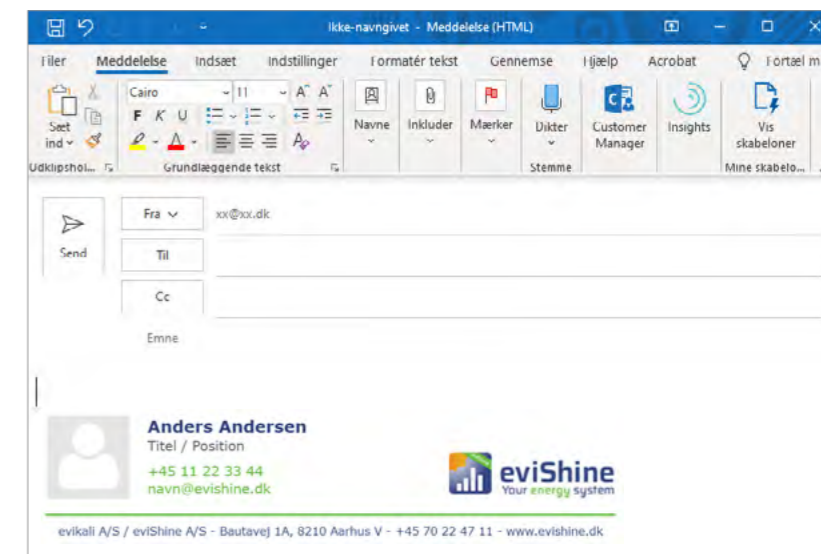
Ikke-navngivet - Meddelelse (HTML)

Filer Meddelelse Indsæt Indstillinger Formatér tekst Gennemse Hjælp Acrobat Fortæl m

Sæt ind
Udklipshol...
Cairo 11
F K U
Grundlæggende tekst
Navne
Inkluder
Mærker
Dikter
Stemme
Customer Manager
Insights
Vis skabeloner
Mine skabelo...

Send
Fra
xx@xx.dk
Til
Cc
Emne

Anders Andersen
Titel / Position
+45 11 22 33 44
navn@evishine.dk

eviShine
Your energy system

evikali A/S / eviShine A/S - Bautavej 1A, 8210 Aarhus V - +45 70 22 47 11 - www.evishine.dk